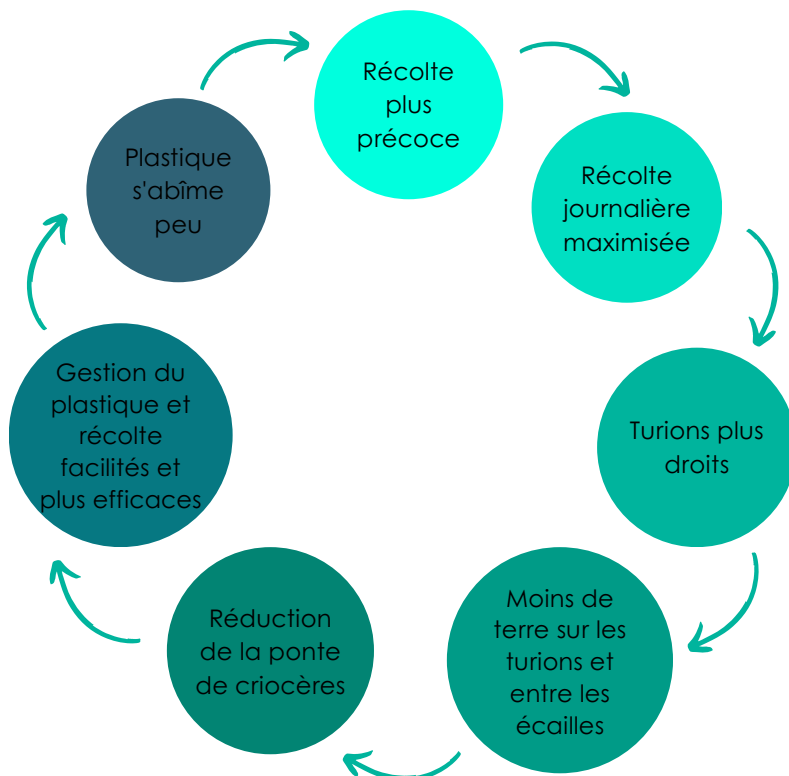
Récolte plus précoce

Récolte journalière maximisée

Turions plus droits

Moins de terre sur les turions et entre les écailles

Réduction de la ponte de criocères

Gestion du plastique et récolte facilités et plus efficaces

Plastique s'abîme peu